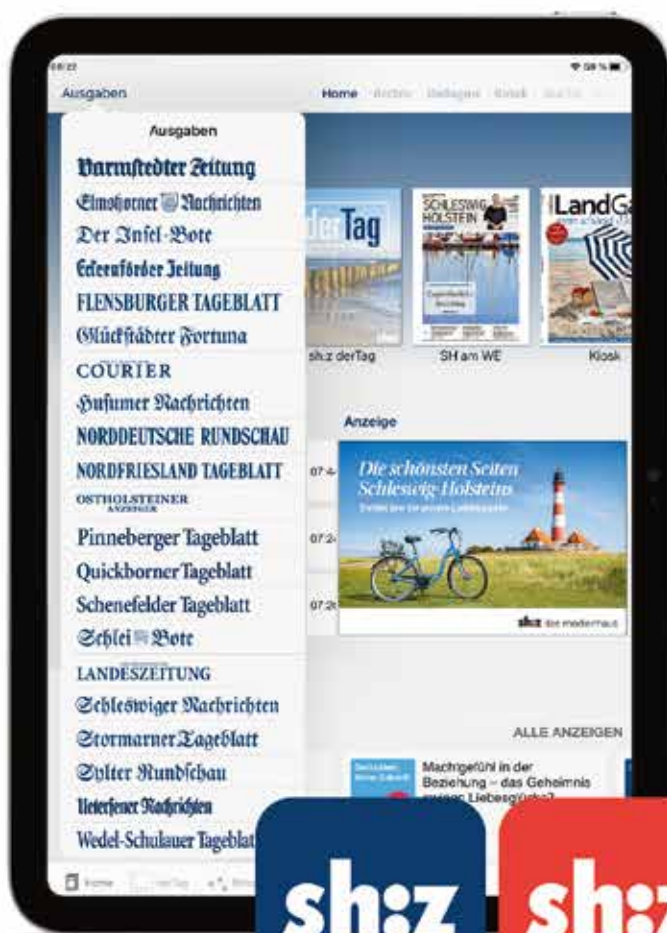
Ausgaben

Home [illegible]

Ausgaben

Barmstedter Zeitung
Elmshorner Nachrichten
Der Insel-Bote
Eckernförder Zeitung
FLENSBURGER TAGEBLATT
Glückstädter Fortuna
COURIER
Husumer Nachrichten
NORDDEUTSCHE RUNDSCHAU
NORDFRIESLAND TAGEBLATT
OSTHOLSTEINER ANZEIGER
Pinneberger Tageblatt
Quickborner Tageblatt
Schenefelder Tageblatt
Schlei Bote
LANDESZEITUNG
Schleswiger Nachrichten
Stormarner Tageblatt
Sylter Rundschau
Uetersener Nachrichten
Wedel-Schulauer Tageblatt

derTag

SCHLESWIG HOLSTEIN

LandGa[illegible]

sh:z derTag

SH am WE

Kiosk

Anzeige

Die schönsten Seiten Schleswig-Holsteins

sh:z das medienhaus

ALLE ANZEIGEN

Machtgefühl in der Beziehung – das Geheimnis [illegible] Liebesglück?

sh:z

sh:z